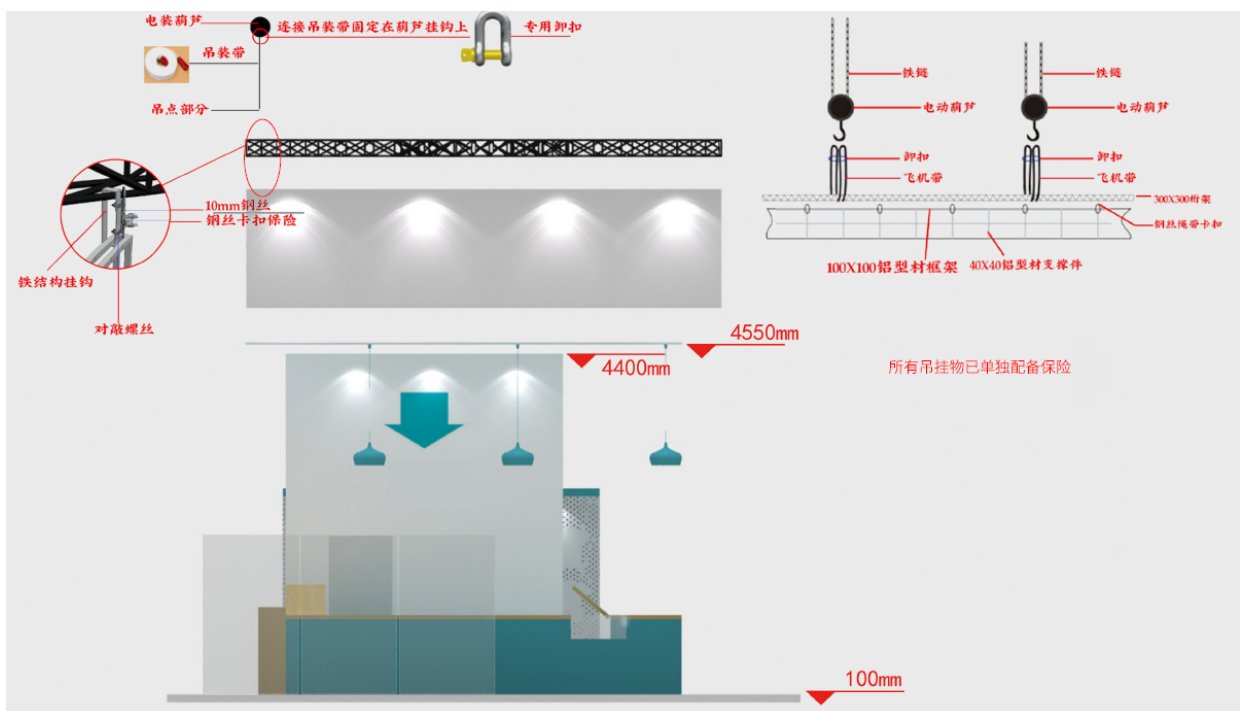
电装葫芦
连接吊装带固定在葫芦挂钩上
专用卸扣
吊装带
吊点部分
10mm钢丝
钢丝卡扣保险
铁结构挂钩
对敲螺丝
铁链
电动葫芦
铁链
电动葫芦
卸扣
飞机带
卸扣
飞机带
300X300桁架
钢丝绳带卡扣
100X100铝型材框架
40X40铝型材支撑件
4550mm
4400mm
所有吊挂物已单独配备保险
100mm